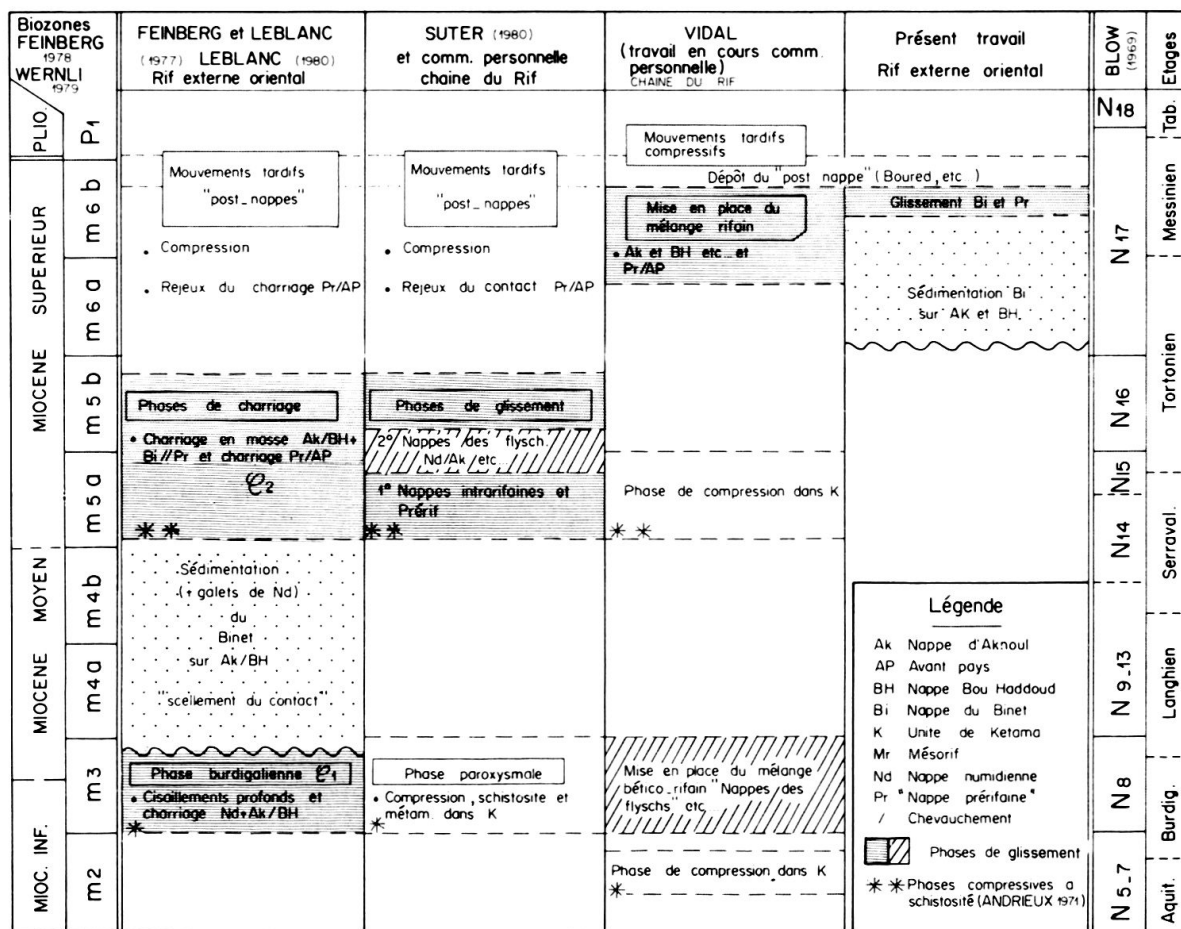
Biozones FEINBERG 1978 WERNLI 1979

FEINBERG et LEBLANC (1977) LEBLANC (1980) Rif externe oriental

SUTER (1980) et comm. personnelle chaine du Rif

VIDAL (travail en cours comm. personnelle) CHAINE DU RIF

Présent travail Rif externe oriental

BLOW (1969)

Etages

PLIO. P1

SUPERIEUR m6b m6a

MIOCENE m5b m5a

MOYEN m4b

MIOCENE m4a

m3

MIOC. INF. m2

N18 Tab.

Mouvements tardifs "post_nappes"

. Compression

. Rejeux du charriage Pr/AP

Mouvements tardifs "post_nappes"

. Compression

. Rejeux du contact Pr/AP

Mouvements tardifs compressifs

Dépôt du "post nappe" (Boured, etc.)

Mise en place du mélange rifain

. Ak et BH etc. et Pr/AP

Glissement Bi et Pr

Sédimentation Bi sur AK et BH.

N17 Messinien

Tortonien

Phases de charriage

. Charriage en masse Ak/BH+Bi//Pr et charriage Pr/AP

$\mathcal{C}_2$

✱✱

Phases de glissement

2° Nappes des flysch. Nd/Ak/etc.

1° Nappes intrarifaines et Prérif

✱✱

Phase de compression dans K

✱✱

N16

N15

N14 Serraval.

Sédimentation (+ galets de Nd) du Binet sur Ak/BH "scellement du contact"

Légende

Ak Nappe d'Aknoul
AP Avant pays
BH Nappe Bou Haddoud
Bi Nappe du Binet
K Unite de Ketama
Mr Mésorif
Nd Nappe numidienne
Pr "Nappe préfraine"
/ Chevauchement

Phases de glissement

✱✱ Phases compressives a schistosité (ANDRIEUX 1971)

N 9_13 Langhien

Phase burdigalienne $\mathcal{C}_1$

. Cisaillements profonds et charriage Nd+Ak/BH

✱

Phase paroxysmale

. Compression, schistosite et métam. dans K

✱

Mise en place du mélange bético_rifain "Nappes des flyschs" etc.

N8 Burdig.

Phase de compression dans K

✱

N 5_7 Aquit.